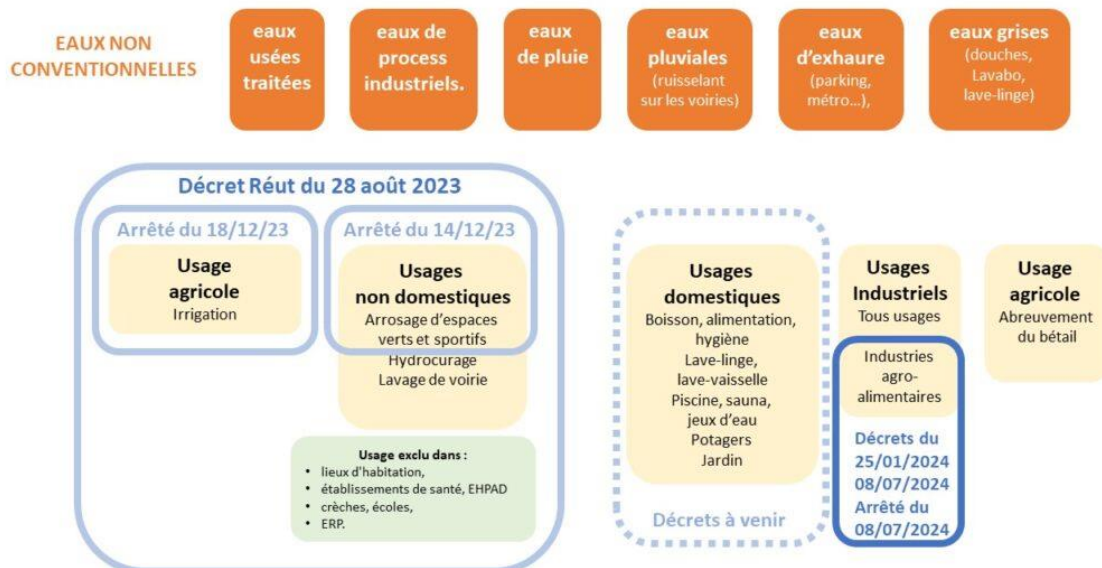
EAUX NON CONVENTIONNELLES

eaux usées traitées

eaux de process industriels.

eaux de pluie

eaux pluviales (ruisselant sur les voiries)

eaux d'exhaure (parking, métro...),

eaux grises (douches, Lavabo, lave-linge)

Décret Réut du 28 août 2023

Arrêté du 18/12/23

Usage agricole
Irrigation

Arrêté du 14/12/23

Usages non domestiques
Arrosage d'espaces verts et sportifs
Hydrocurage
Lavage de voirie

Usage exclu dans :
• lieux d'habitation,
• établissements de santé, EHPAD
• crèches, écoles,
• ERP.

Usages domestiques
Boisson, alimentation, hygiène
Lave-linge, lave-vaisselle
Piscine, sauna, jeux d'eau
Potagers
Jardin

Décrets à venir

Usages Industriels
Tous usages

Industries agro-alimentaires

Décrets du 25/01/2024
08/07/2024
Arrêté du 08/07/2024

Usage agricole
Abreuvement du bétail